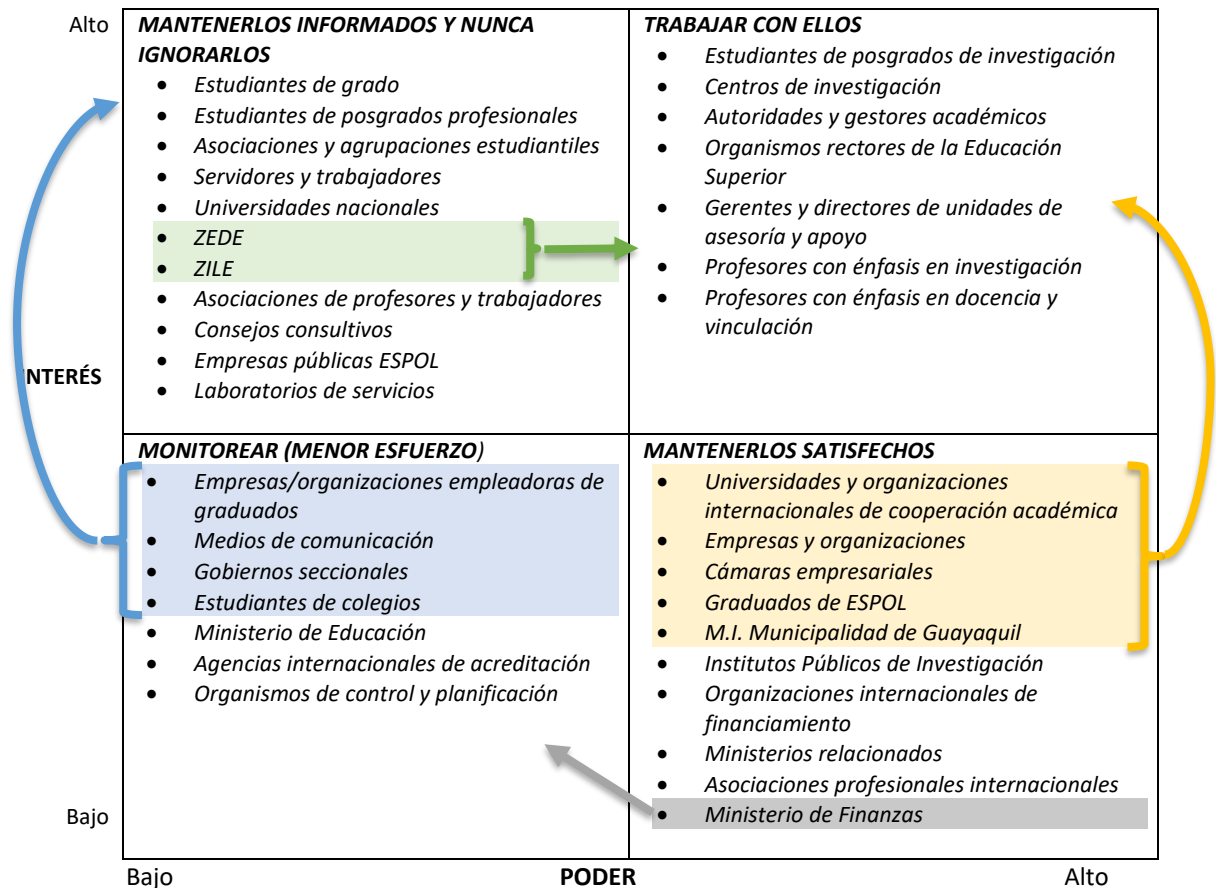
Alto

INTERÉS

Bajo

MANTENERLOS INFORMADOS Y NUNCA IGNORARLOS
- Estudiantes de grado
- Estudiantes de posgrados profesionales
- Asociaciones y agrupaciones estudiantiles
- Servidores y trabajadores
- Universidades nacionales
- ZEDE
- ZILE
- Asociaciones de profesores y trabajadores
- Consejos consultivos
- Empresas públicas ESPOL
- Laboratorios de servicios

TRABAJAR CON ELLOS
- Estudiantes de posgrados de investigación
- Centros de investigación
- Autoridades y gestores académicos
- Organismos rectores de la Educación Superior
- Gerentes y directores de unidades de asesoría y apoyo
- Profesores con énfasis en investigación
- Profesores con énfasis en docencia y vinculación

MONITOREAR (MENOR ESFUERZO)
- Empresas/organizaciones empleadoras de graduados
- Medios de comunicación
- Gobiernos seccionales
- Estudiantes de colegios
- Ministerio de Educación
- Agencias internacionales de acreditación
- Organismos de control y planificación

MANTENERLOS SATISFECHOS
- Universidades y organizaciones internacionales de cooperación académica
- Empresas y organizaciones
- Cámaras empresariales
- Graduados de ESPOL
- M.I. Municipalidad de Guayaquil
- Institutos Públicos de Investigación
- Organizaciones internacionales de financiamiento
- Ministerios relacionados
- Asociaciones profesionales internacionales
- Ministerio de Finanzas

Bajo PODER Alto